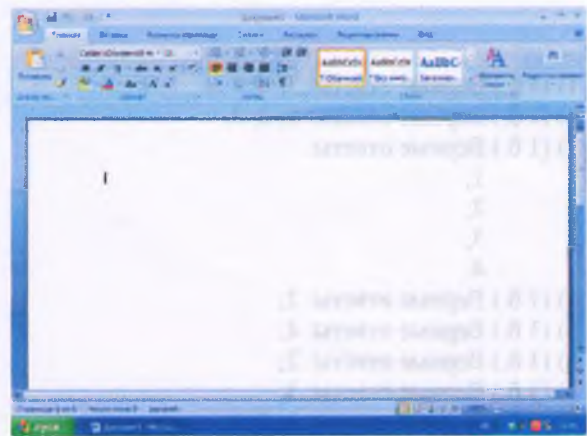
Документ1 - Microsoft Word

Главная Вставка Разметка страницы Ссылки Рассылки Рецензирование Вид

Вставить

Calibri (Основной те · 11

AaBbCcDc ¶ Обычный

AaBbCcDc ¶ Без инте...

AaBbC Заголово...

Изменить стили

Редактирование

Буфер обмена Шрифт Абзац Стили

Страница: 1 из 1 Число слов: 0 русский

пуск Документ1 - Micros...